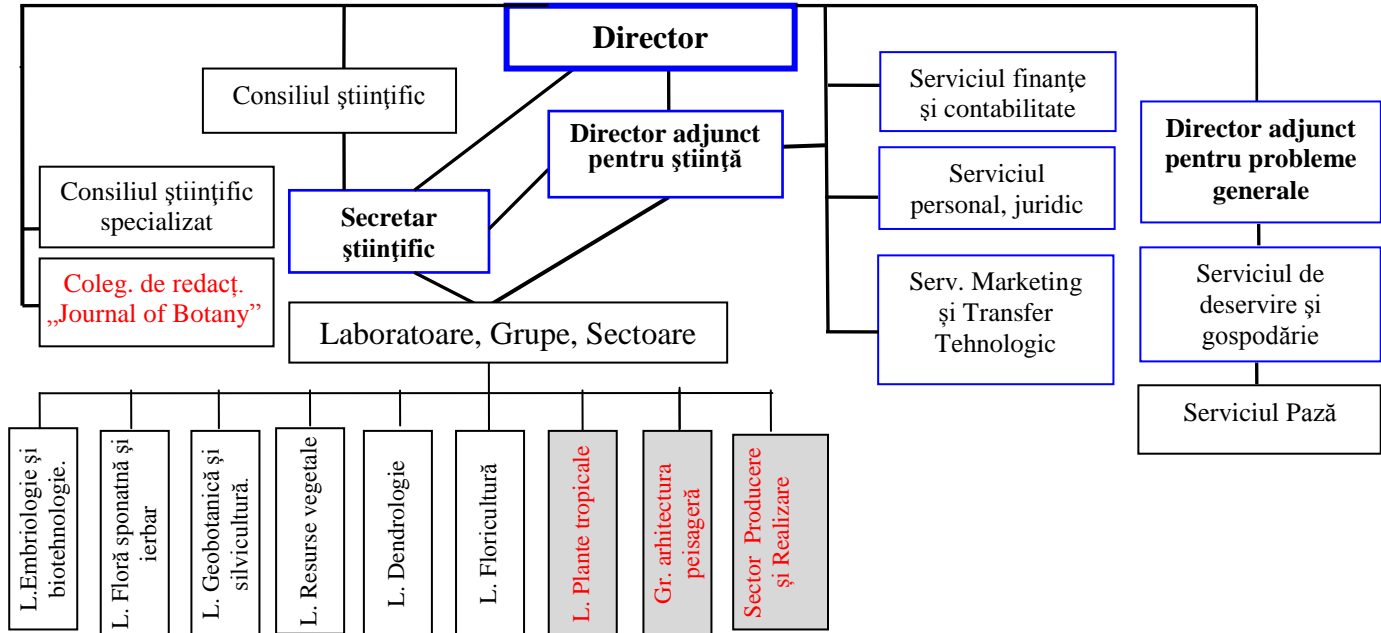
Director

Consiliul ştiinţific

Director adjunct pentru ştiinţă

Serviciul finanţe şi contabilitate

Serviciul personal, juridic

Serv. Marketing şi Transfer Tehnologic

Director adjunct pentru probleme generale

Serviciul de deservire şi gospodărie

Serviciul Pază

Consiliul ştiinţific specializat

Coleg. de redacţ. „Journal of Botany”

Secretar ştiinţific

Laboratoare, Grupe, Sectoare

L.Embriologie şi biotehnologie.

L. Floră sponatnă şi ierbar

L. Geobotanică şi silvicultură.

L. Resurse vegetale

L. Dendrologie

L. Floricultură

L. Plante tropicale

Gr. arhitectura peisageră

Sector Producere şi Realizare